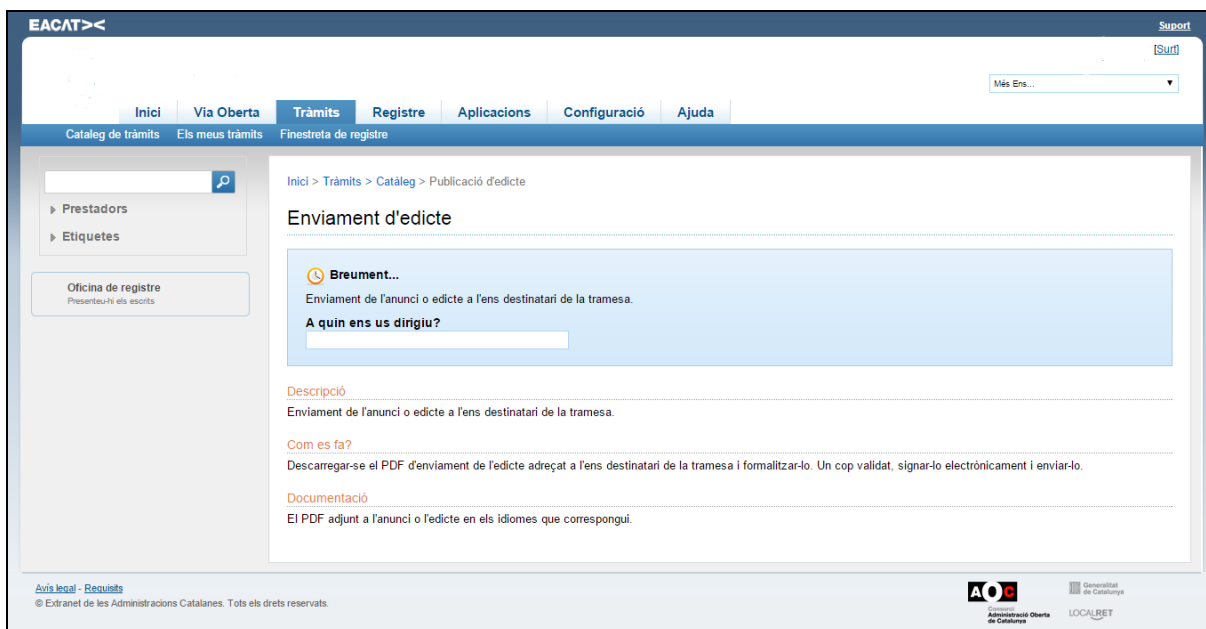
EACAT><

Suport

[Surt]

Més Ens...

Inici | Via Oberta | Tràmits | Registre | Aplicacions | Configuració | Ajuda

Cataleg de tràmits | Els meus tràmits | Finestreta de registre

▸ Prestadors

▸ Etiquetes

Oficina de registre
Presenteu-hi els escrits

Inici > Tràmits > Catàleg > Publicació d'edicte

Enviament d'edicte

Breument...

Enviament de l'anunci o edicte a l'ens destinatari de la tramesa.

A quin ens us dirigiu?

Descripció

Enviament de l'anunci o edicte a l'ens destinatari de la tramesa.

Com es fa?

Descarregar-se el PDF d'enviament de l'edicte adreçat a l'ens destinatari de la tramesa i formalitzar-lo. Un cop validat, signar-lo electrònicament i enviar-lo.

Documentació

El PDF adjunt a l'anunci o l'edicte en els idiomes que correspongui.

Avís legal - Requisits

© Extranet de les Administracions Catalanes. Tots els drets reservats.

AOC
Consorci Administració Oberta de Catalunya

Generalitat de Catalunya

LOCALRET